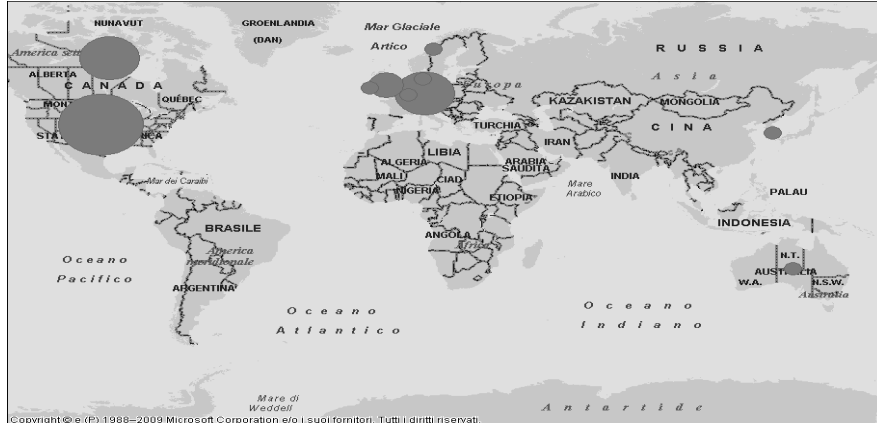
NUNAVUT
GROENLANDIA
(DAN)
Mar Glaciale
Artico
RUSSIA
America sett
ALBERTA
CANADA
Asia
QUÉBEC
MONT
Europa
KAZAKISTAN
MONGOLIA
STA
RICA
TURCHIA
CINA
LIBIA
IRAN
ALGERIA
ARABIA SAUDITA
Mar dei Caraibi
MALI
CIAD
NIGERIA
Mare Arabico
INDIA
PALAU
ETIOPIA
BRASILE
INDONESIA
ANGOLA
Africa
America meridionale
Oceano
Pacifico
N.T.
AUSTRALIA
W.A.
N.S.W.
ARGENTINA
Australia
Oceano
Atlantico
Oceano
Indiano
Mare di Weddell
Antartide
Copyright © e (P) 1988–2009 Microsoft Corporation e/o i suoi fornitori. Tutti i diritti riservati.